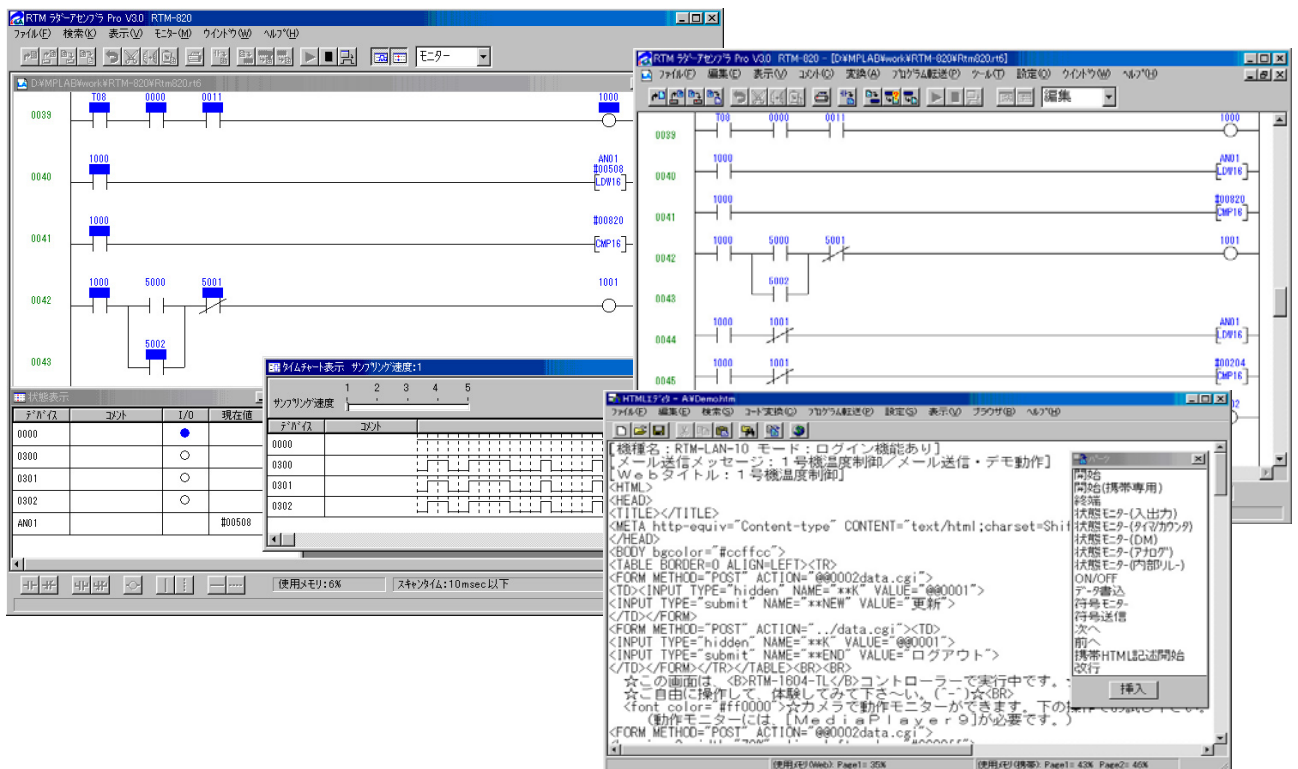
RTM ﾗﾀﾞｰｱｾﾝﾌﾞﾗ Pro V3.0 RTM-820

ﾌｧｲﾙ(F) 検索(K) 表示(V) ﾓﾆﾀｰ(M) ｳｲﾝﾄﾞｳ(W) ﾍﾙﾌﾟ(H)

ﾓﾆﾀｰ

D:¥MPLAB¥work¥RTM-820¥Rtm820.rt6

0039 T08 0000 0011 1000

0040 1000 AN01 #00508 LDW16

0041 1000 #00820 CMP16

0042 1000 5000 5001 1001

5002

0043

状態表示

| ﾃﾞﾊﾞｲｽ | ｺﾒﾝﾄ | I/O | 現在値 |
|---|---|---|---|
| 0000 | | ● | |
| 0300 | | ○ | |
| 0301 | | ○ | |
| 0302 | | ○ | |
| AN01 | | | #00508 |

使用ﾒﾓﾘ:6% スキャンタイム:10msec以下

タイムチャート表示 サンプリング速度:1

サンプリング速度 1 2 3 4 5

| ﾃﾞﾊﾞｲｽ | ｺﾒﾝﾄ |
|---|---|
| 0000 | |
| 0300 | |
| 0301 | |
| 0302 | |

RTM ﾗﾀﾞｰｱｾﾝﾌﾞﾗ Pro V3.0 RTM-820 - [D:¥MPLAB¥work¥RTM-820¥Rtm820.rt6]

ﾌｧｲﾙ(F) 編集(E) 表示(V) ｺﾒﾝﾄ(C) 変換(A) ﾌﾟﾛｸﾞﾗﾑ転送(P) ﾂｰﾙ(T) 設定(O) ｳｲﾝﾄﾞｳ(W) ﾍﾙﾌﾟ(H)

編集

0039 T08 0000 0011 1000

0040 1000 AN01 LDW16

0041 1000 #00820 CMP16

0042 1000 5000 5001 1001

5002

0043

0044 1000 1001 AN01 LDW16

0045 1000 1001 #00204 CMP16

HTMLｴﾃﾞｨﾀ - A:¥Demo.htm

ﾌｧｲﾙ(F) 編集(E) 検索(S) ｺｰﾄﾞ変換(C) ﾌﾟﾛｸﾞﾗﾑ転送(P) 設定(O) 表示(V) ﾌﾞﾗｳｻﾞ(B) ﾍﾙﾌﾟ(H)

[機種名：RTM-LAN-10 モード：ログイン機能あり]
[メール送信メッセージ：1号機温度制御/メール送信・デモ動作]
[Webタイトル：1号機温度制御]
<HTML>
<HEAD>
<TITLE></TITLE>
<META http-equiv="Content-type" CONTENT="text/html;charset=Shif
</HEAD>
<BODY bgcolor="#ccffcc">
<TABLE BORDER=0 ALIGN=LEFT><TR>
<FORM METHOD="POST" ACTION="@@0002data.cgi">
<TD><INPUT TYPE="hidden" NAME="**K" VALUE="@@0001">
<INPUT TYPE="submit" NAME="**NEW" VALUE="更新">
</TD></FORM>
<FORM METHOD="POST" ACTION="../data.cgi"><TD>
<INPUT TYPE="hidden" NAME="**K" VALUE="@@0001">
<INPUT TYPE="submit" NAME="**END" VALUE="ログアウト">
</TD></FORM></TR></TABLE><BR><BR>
☆この画面は、<B>RTM-1604-TL</B>コントローラーで実行中です。
☆ご自由に操作して、体験してみて下さ～い。(^-^)☆<BR>
<font color="#ff0000">☆カメラで動作モニターができます。下の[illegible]
(動作モニターには、[MediaPlayer9]が必要です。)
<FORM METHOD="POST" ACTION="@@0002data.cgi">

パーツ
開始
開始(携帯専用)
終端
状態モニター(入出力)
状態モニター(タイマ/カウンタ)
状態モニター(DM)
状態モニター(アナログ)
状態モニター(内部リレー)
ON/OFF
データ書込
符号モニター
符号送信
次へ
前へ
携帯HTML記述開始
改行
挿入

使用ﾒﾓﾘ(Web): Page1: 35% 使用ﾒﾓﾘ(携帯): Page1: 43% Page2: 46%